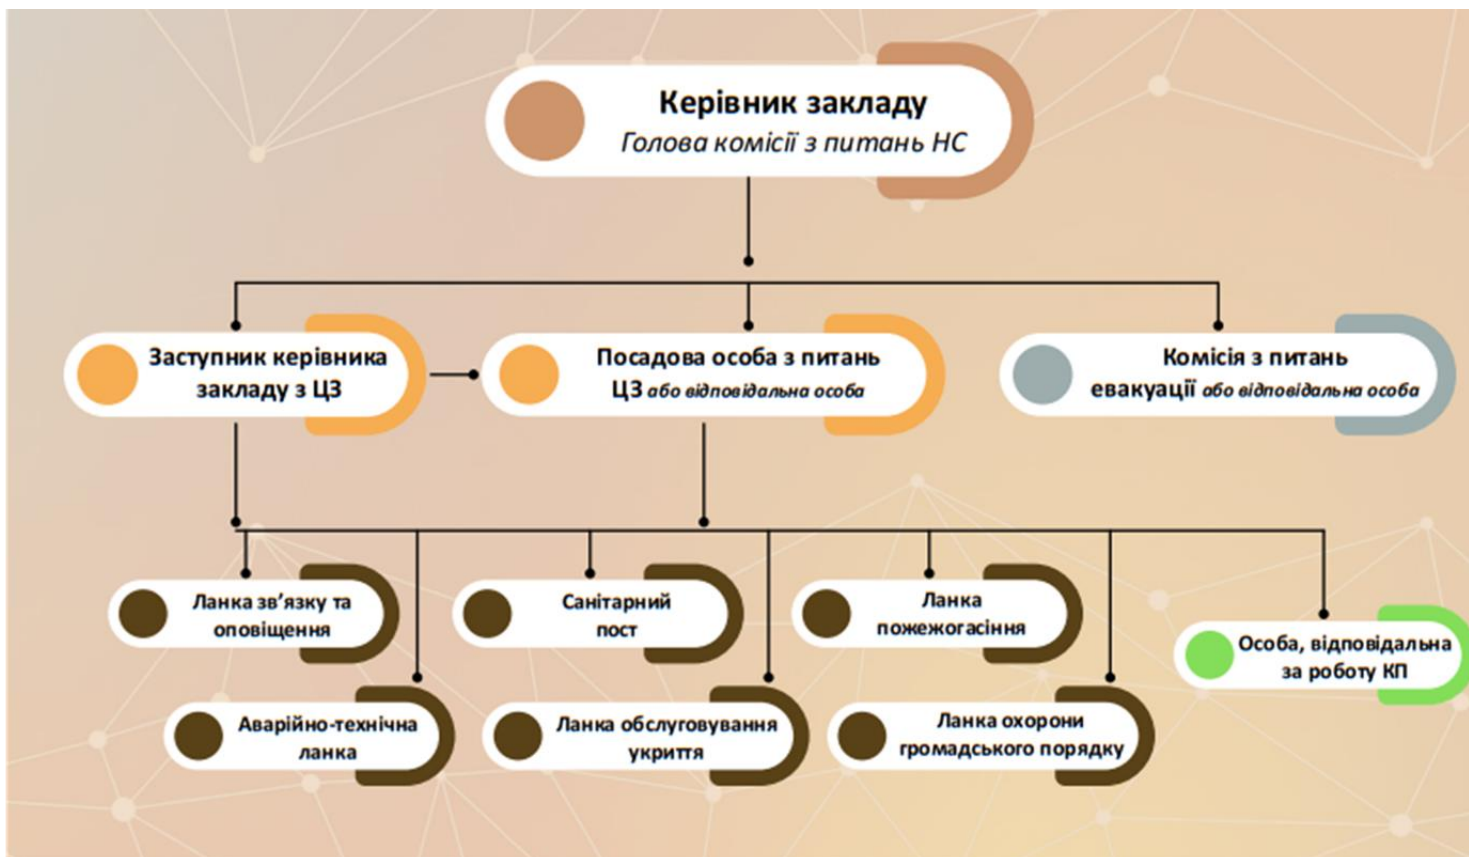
Керівник закладу
Голова комісії з питань НС

Заступник керівника закладу з ЦЗ

Посадова особа з питань ЦЗ або відповідальна особа

Комісія з питань евакуації або відповідальна особа

Ланка зв'язку та оповіщення

Санітарний пост

Ланка пожежогасіння

Особа, відповідальна за роботу КП

Аварійно-технічна ланка

Ланка обслуговування укриття

Ланка охорони громадського порядку